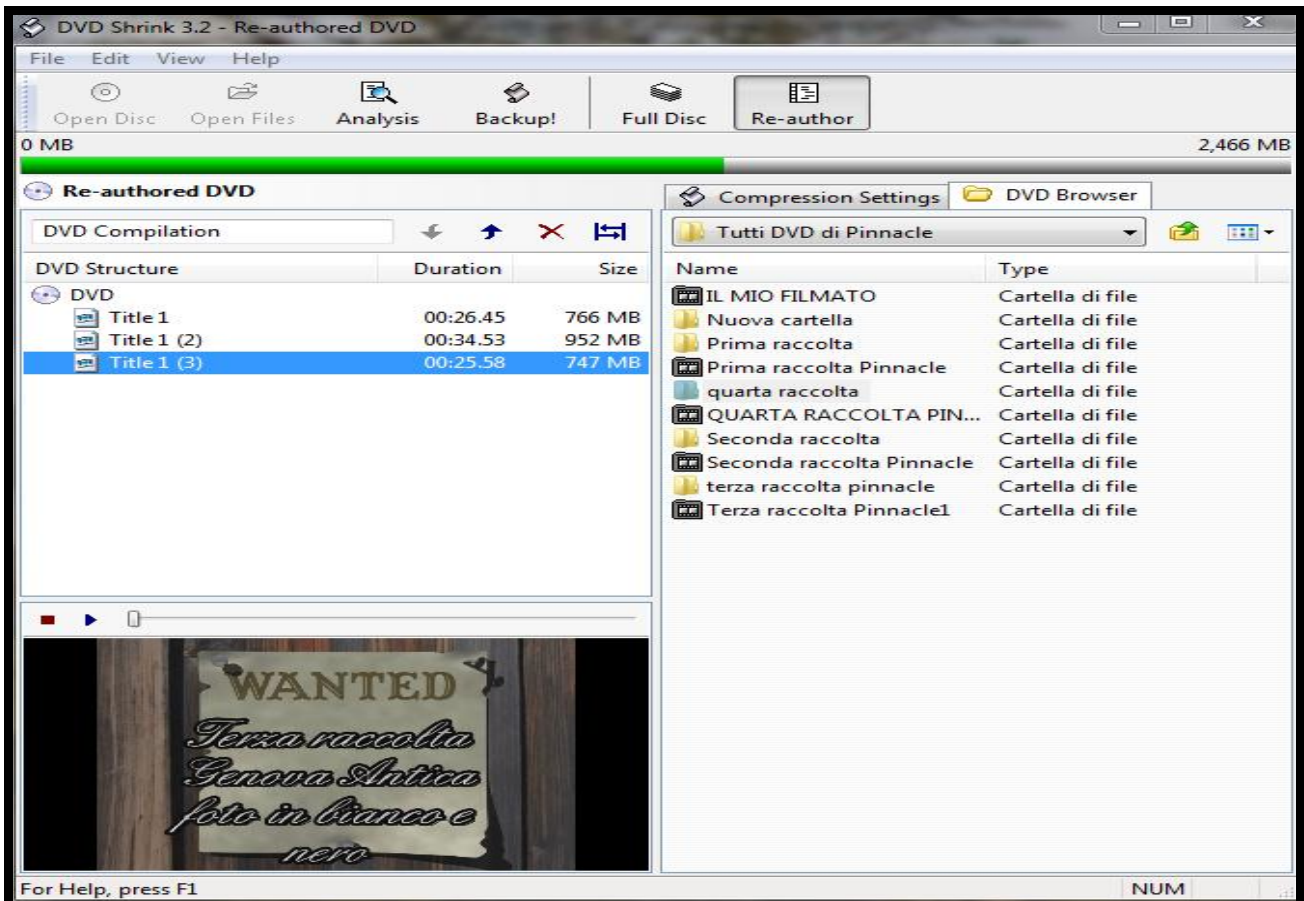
DVD Shrink 3.2 - Re-authored DVD

File Edit View Help

Open Disc Open Files Analysis Backup! Full Disc Re-author

0 MB 2,466 MB

Re-authored DVD

DVD Compilation

| DVD Structure | Duration | Size |
|---|---|---|
| DVD | | |
| Title 1 | 00:26.45 | 766 MB |
| Title 1 (2) | 00:34.53 | 952 MB |
| Title 1 (3) | 00:25.58 | 747 MB |

WANTED
Terza raccolta
Genova Antica
foto in bianco e
nero

Compression Settings DVD Browser

Tutti DVD di Pinnacle

| Name | Type |
|---|---|
| IL MIO FILMATO | Cartella di file |
| Nuova cartella | Cartella di file |
| Prima raccolta | Cartella di file |
| Prima raccolta Pinnacle | Cartella di file |
| quarta raccolta | Cartella di file |
| QUARTA RACCOLTA PIN... | Cartella di file |
| Seconda raccolta | Cartella di file |
| Seconda raccolta Pinnacle | Cartella di file |
| terza raccolta pinnacle | Cartella di file |
| Terza raccolta Pinnacle1 | Cartella di file |

For Help, press F1 NUM